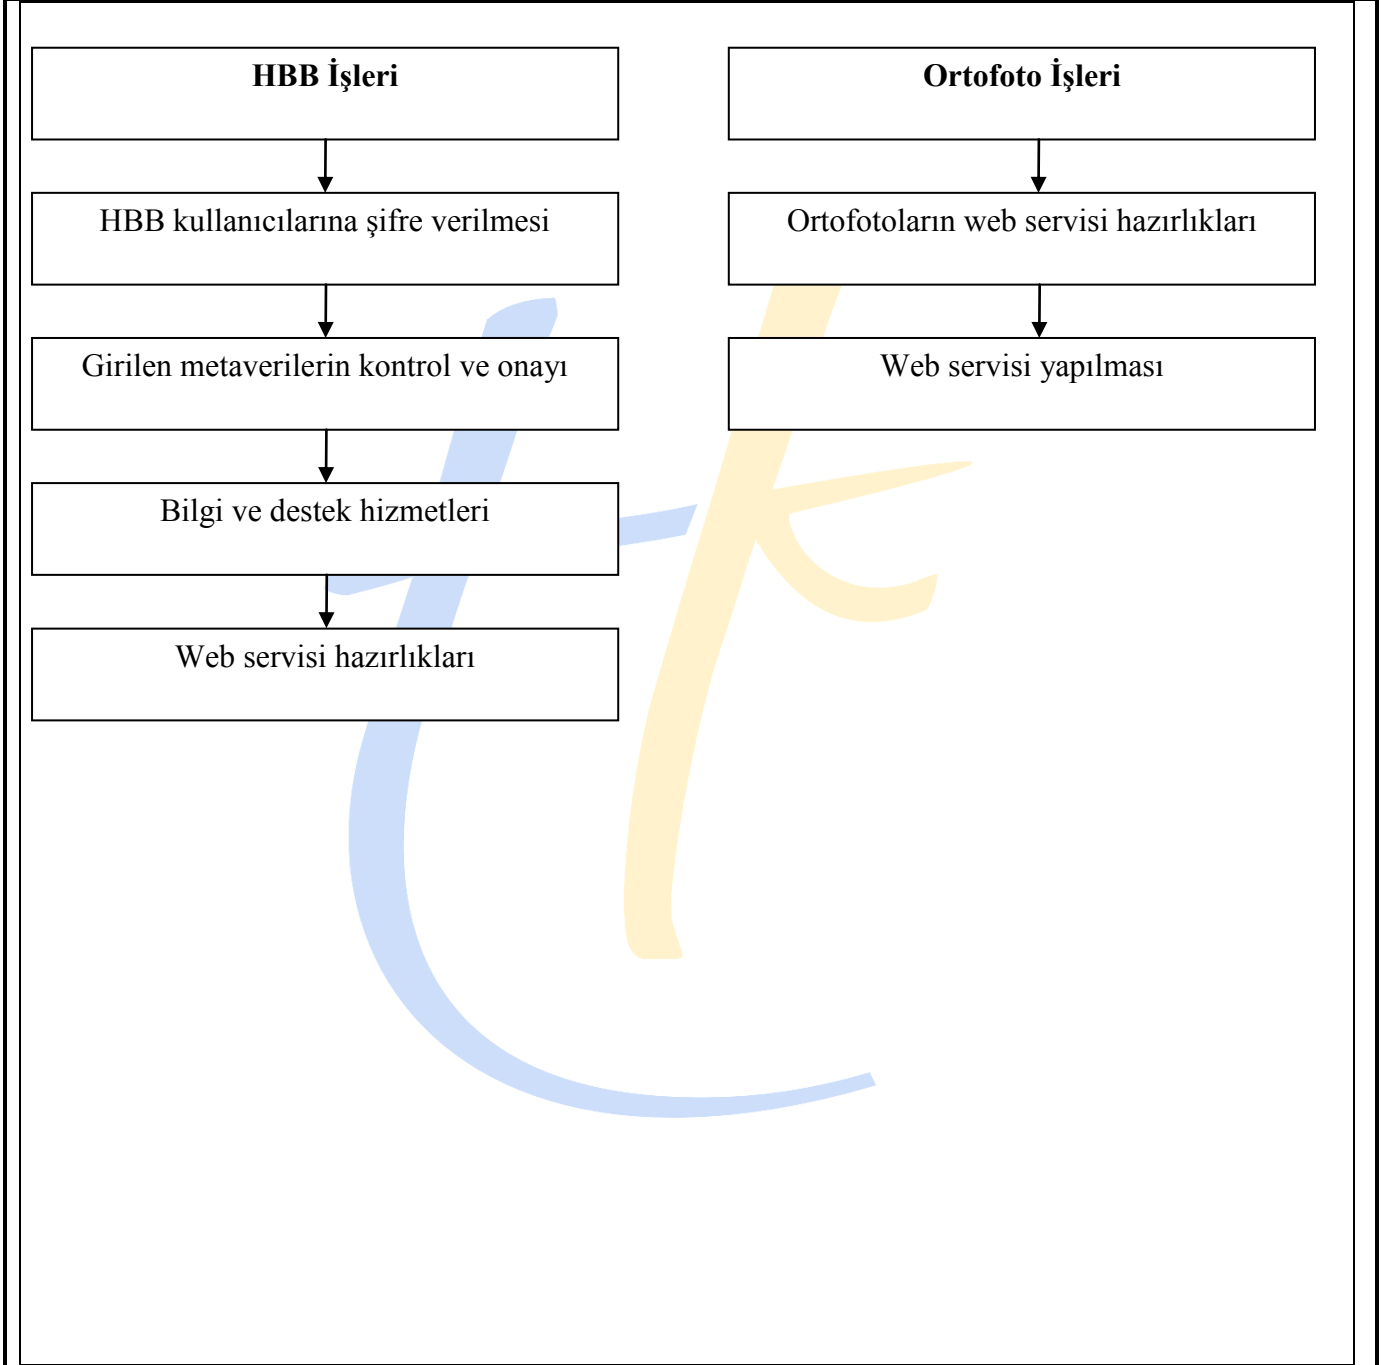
HBB İşleri

HBB kullanıcılarına şifre verilmesi

Girilen metaverilerin kontrol ve onayı

Bilgi ve destek hizmetleri

Web servisi hazırlıkları

Ortofoto İşleri

Ortofotoların web servisi hazırlıkları

Web servisi yapılması